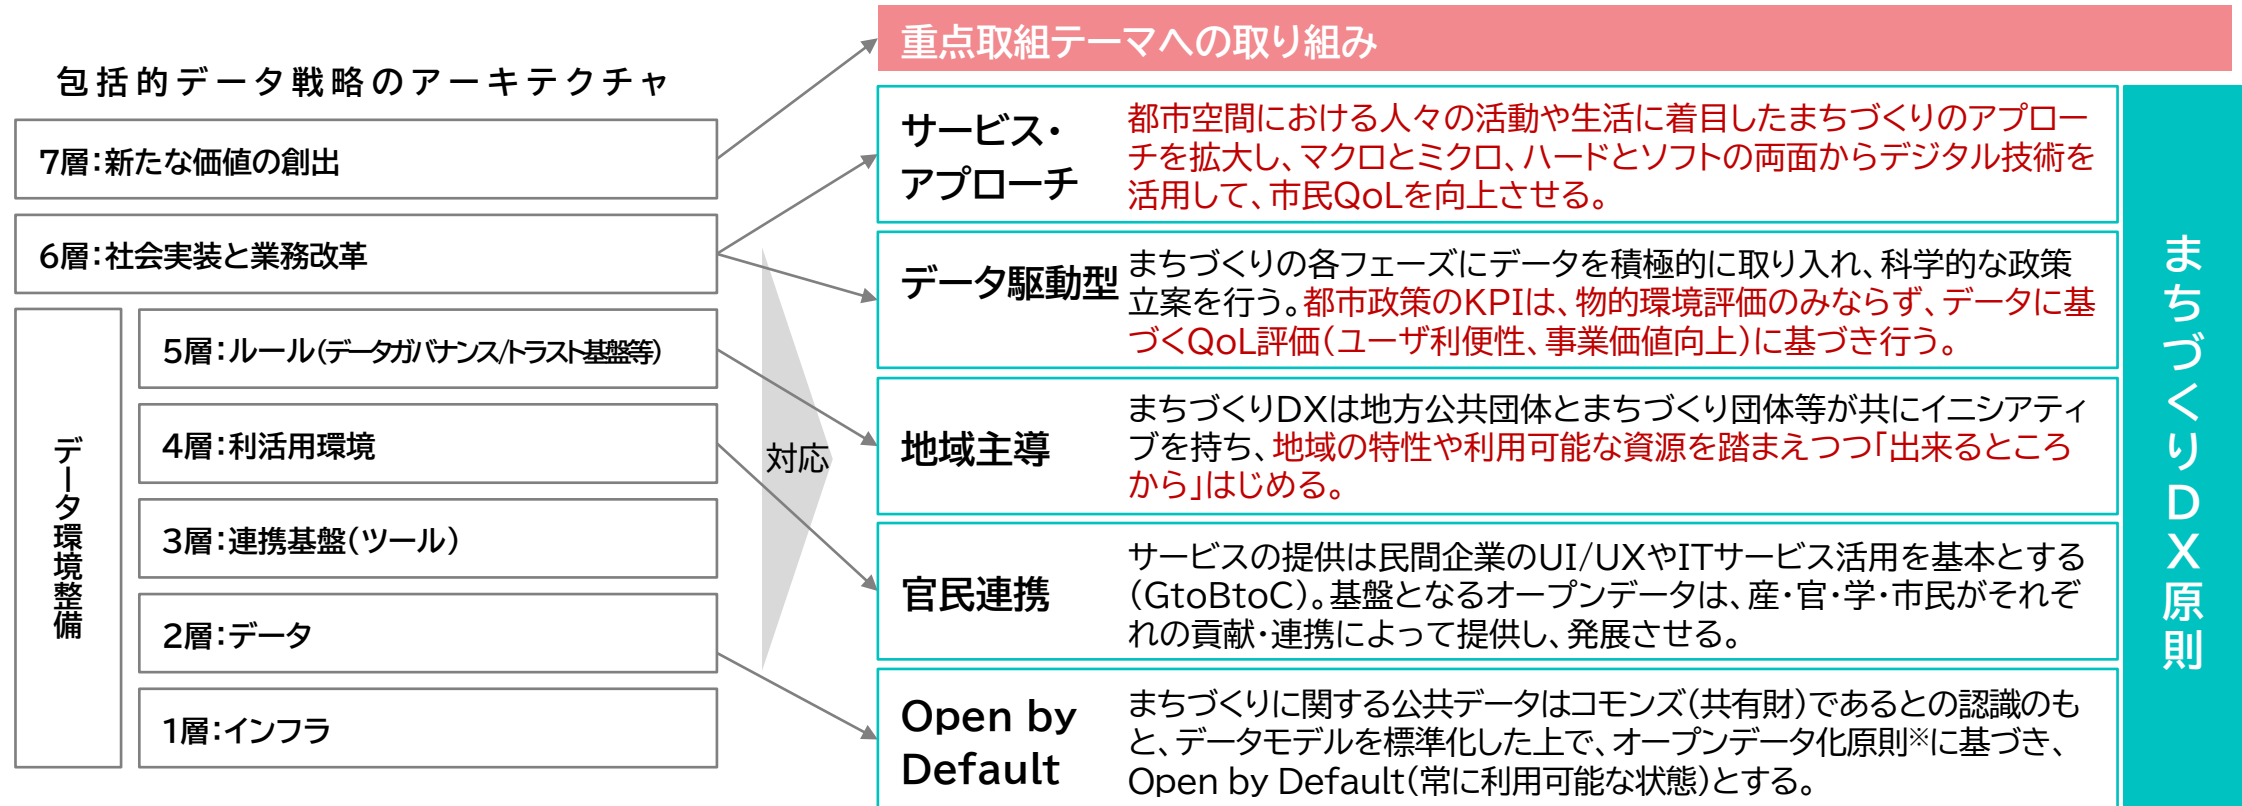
包括的データ戦略のアーキテクチャ

7層：新たな価値の創出

6層：社会実装と業務改革

データ環境整備

5層：ルール(データガバナンス/トラスト基盤等)

4層：利活用環境

3層：連携基盤（ツール）

2層：データ

1層：インフラ

対応

重点取組テーマへの取り組み

サービス・アプローチ

都市空間における人々の活動や生活に着目したまちづくりのアプローチを拡大し、マクロとミクロ、ハードとソフトの両面からデジタル技術を活用して、市民QoLを向上させる。

データ駆動型

まちづくりの各フェーズにデータを積極的に取り入れ、科学的な政策立案を行う。都市政策のKPIは、物的環境評価のみならず、データに基づくQoL評価（ユーザ利便性、事業価値向上）に基づき行う。

地域主導

まちづくりDXは地方公共団体とまちづくり団体等が共にイニシアティブを持ち、地域の特性や利用可能な資源を踏まえつつ「出来るところから」はじめる。

官民連携

サービスの提供は民間企業のUI/UXやITサービス活用を基本とする（GtoBtoC）。基盤となるオープンデータは、産・官・学・市民がそれぞれの貢献・連携によって提供し、発展させる。

Open by Default

まちづくりに関する公共データはコモンズ（共有財）であるとの認識のもと、データモデルを標準化した上で、オープンデータ化原則※に基づき、Open by Default（常に利用可能な状態）とする。

まちづくりDX原則